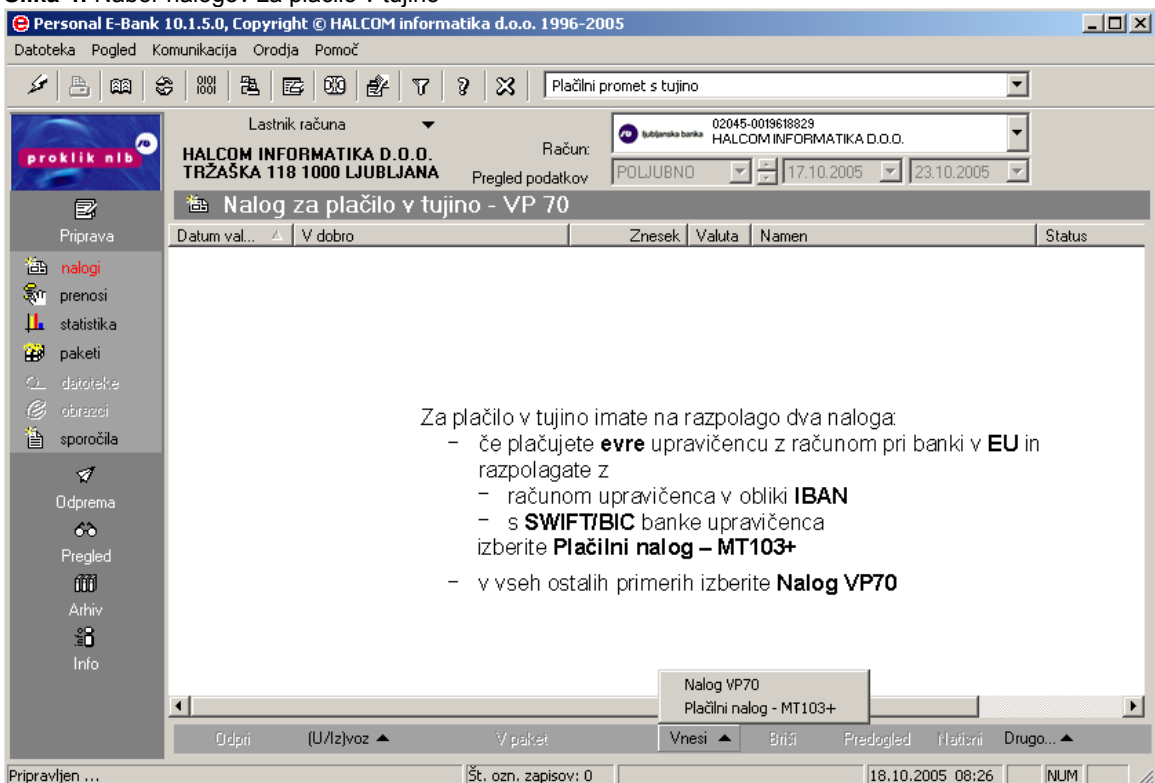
Slika 4: Nabor naloga: Za plačilo v tujino

Personal E-Bank 10.1.5.0, Copyright © HALCOM informatika d.o.o. 1996-2005

Datoteka Pogled Komunikacija Orodja Pomoč

Plačilni promet s tujino

proklik nlb

Lastnik računa

HALCOM INFORMATIKA D.O.O.
TRŽAŠKA 118 1000 LJUBLJANA

Račun:

Pregled podatkov

ljubljanska banka 02045-0019618829 HALCOM INFORMATIKA D.O.O.

POLJUBNO 17.10.2005 23.10.2005

Nalog za plačilo v tujino - VP 70

Priprava

nalogi
prenosi
statistika
paketi
datoteke
obrazci
sporočila

Odprema

Pregled

Arhiv

Info

| Datum val... | V dobro | Znesek | Valuta | Namen | Status |
|---|---|---|---|---|---|

Za plačilo v tujino imate na razpolago dva naloga:
– če plačujete **evre** upravičencu z računom pri banki v **EU** in razpolagate z
– računom upravičenca v obliki **IBAN**
– s **SWIFT/BIC** banke upravičenca
izberite **Plačilni nalog – MT103+**
– v vseh ostalih primerih izberite **Nalog VP70**

Nalog VP70
Plačilni nalog - MT103+

Odpri (U/Iz)voz V paket Vnesi Briši Predogled Natisni Drugo...

Pripravljen ... Št. ozn. zapisov: 0 18.10.2005 08:26 NUM